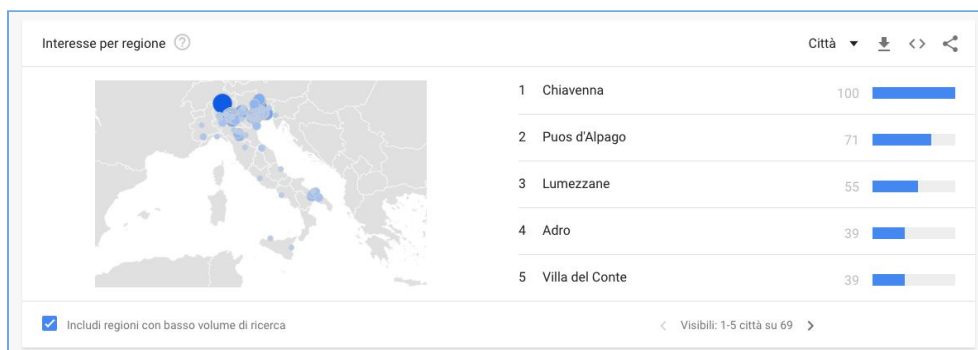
Interesse per regione ?

Città ▾

| | | |
|---|---|---|
| 1 | Chiavenna | 100 |
| 2 | Puos d'Alpago | 71 |
| 3 | Lumezzane | 55 |
| 4 | Adro | 39 |
| 5 | Villa del Conte | 39 |

Includi regioni con basso volume di ricerca

< Visibili: 1-5 città su 69 >